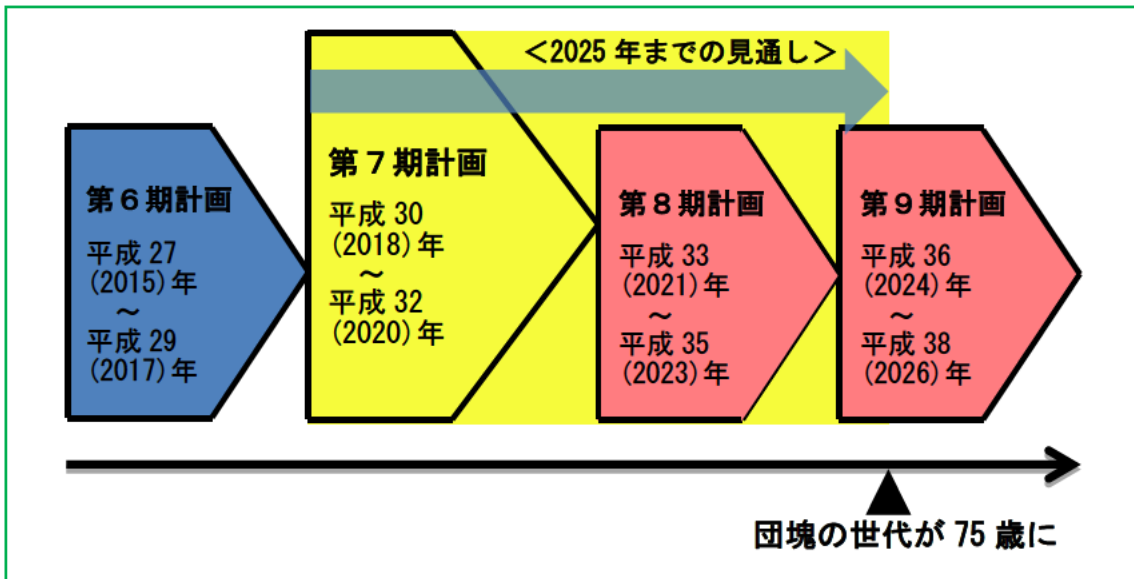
＜2025 年までの見通し＞

第６期計画
平成 27 (2015) 年
～
平成 29 (2017) 年

第７期計画
平成 30 (2018) 年
～
平成 32 (2020) 年

第８期計画
平成 33 (2021) 年
～
平成 35 (2023) 年

第９期計画
平成 36 (2024) 年
～
平成 38 (2026) 年

団塊の世代が 75 歳に